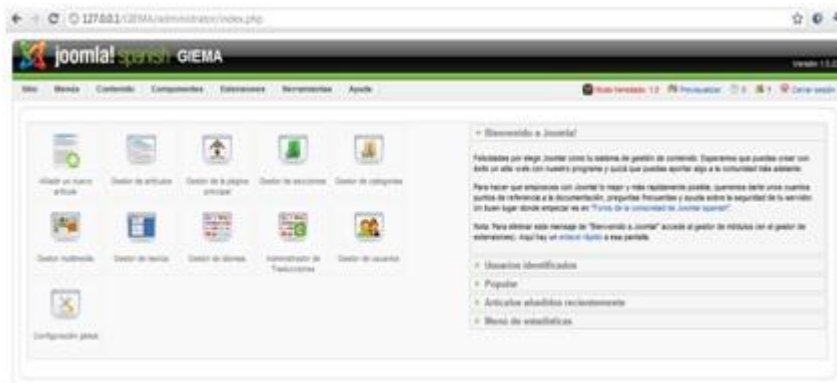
127.0.0.1/GIEMA/administrator/index.php

joomla! spanish GIEMA

Versión 1.5

Sitio Menús Contenido Componentes Extensiones Herramientas Ayuda

Ruta heredada 1.0 Previsualizar 0 1 Cerrar sesión

Añadir un nuevo artículo

Gestor de artículos

Gestor de la página principal

Gestor de secciones

Gestor de categorías

Gestor multimedia

Gestor de menús

Gestor de idiomas

Administrador de Traducciones

Gestor de usuarios

Configuración global

Bienvenido a Joomla!

Felicidades por elegir Joomla! como tu sistema de gestión de contenido. Esperamos que puedas crear con éxito un sitio web con nuestro programa y quizá que puedas aportar algo a la comunidad más adelante.

Para hacer que empieces con Joomla! lo mejor y más rápidamente posible, queremos darte unos cuantos puntos de referencia a la documentación, preguntas frecuentes y ayuda sobre la seguridad de tu servidor. Un buen lugar donde empezar es en "Foros de la comunidad de Joomla! spanish"

Nota: Para eliminar este mensaje de "Bienvenido a Joomla!" accede al gestor de módulos (en el gestor de extensiones). Aquí hay un enlace rápido a esa pantalla.

Usuarios identificados

Popular

Artículos añadidos recientemente

Menú de estadísticas